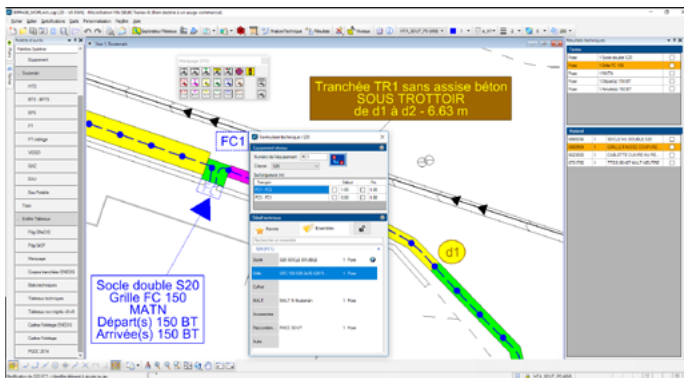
Tranchée TR1 sans assise béton
SOUS TROTTOIR
de d1 à d2 - 6.63 m

FC1

d1

Socle double S20
Grille FC 150
MATN
Départ(s) 150 BT
Arrivée(s) 150 BT

Equipement
Ouvrage
HTA
BT
EP
FT
FT cablage
VIDEO
GAZ
EAU
Eau Potable
Tiers
Entités Tableaux
Fibre
Repérage
Tableaux techniques
Tableaux de calibres
Détail technique
Fourni
Ensemble